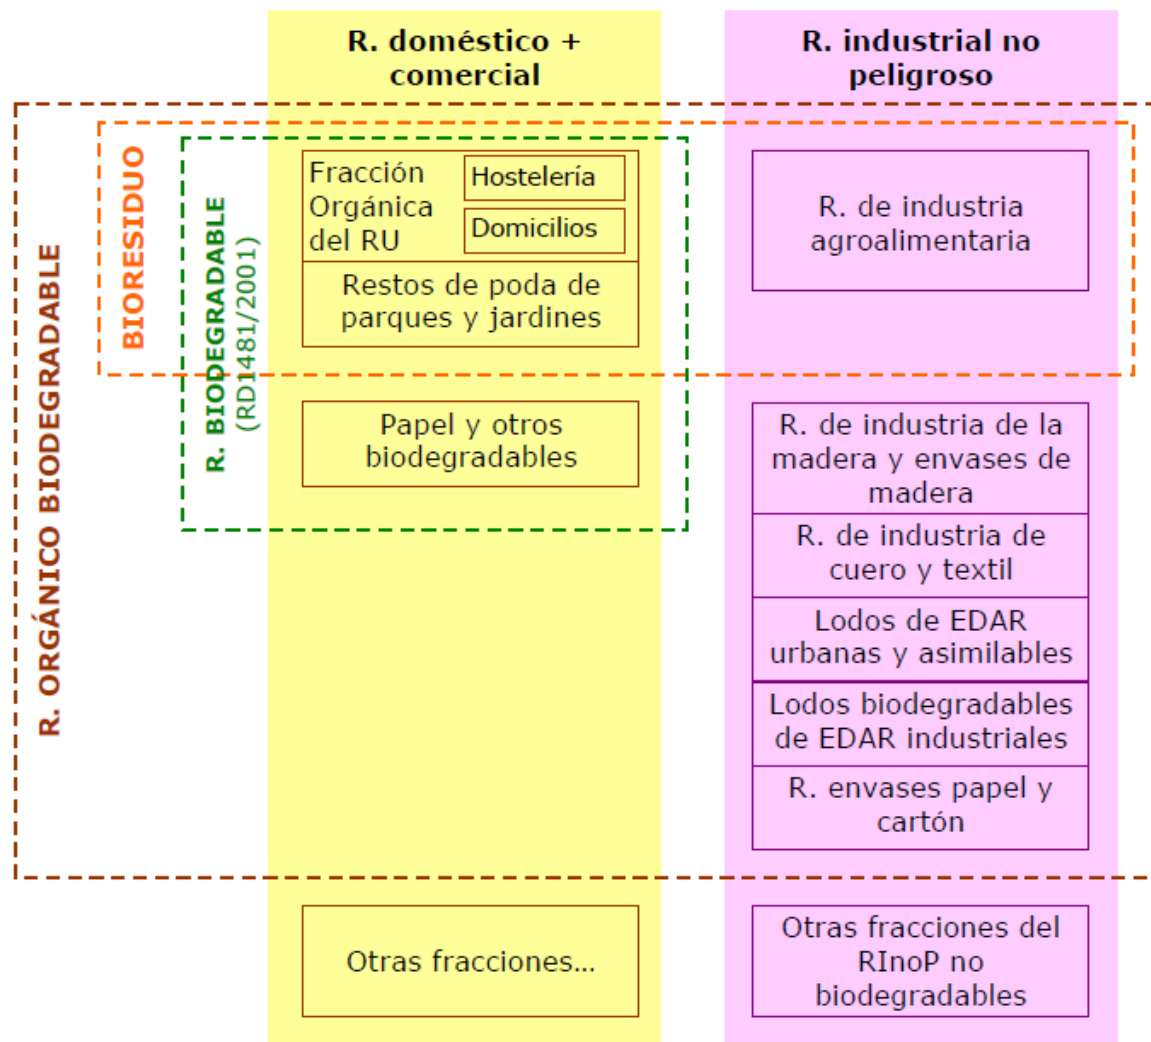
R. doméstico + comercial

R. industrial no peligroso

R. ORGÁNICO BIODEGRADABLE

BIORESIDUO

R. BIODEGRADABLE (RD1481/2001)

Fracción Orgánica del RU

Hostelería

Domicilios

Restos de poda de parques y jardines

R. de industria agroalimentaria

Papel y otros biodegradables

R. de industria de la madera y envases de madera

R. de industria de cuero y textil

Lodos de EDAR urbanas y asimilables

Lodos biodegradables de EDAR industriales

R. envases papel y cartón

Otras fracciones...

Otras fracciones del RInoP no biodegradables